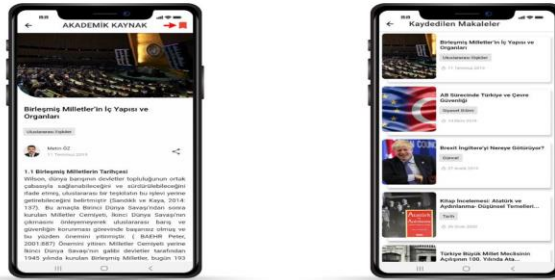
AKADEMİK KAYNAK

Birleşmiş Milletler'in İç Yapısı ve Organları

Uluslararası İlişkiler

Metin ÖZ
11 Temmuz 2019

1.1 Birleşmiş Milletlerin Tarihçesi

Wilson, dünya barışının devletler topluluğunun ortak çabasıyla sağlanabileceğini ve sürdürülebileceğini ifade etmiş, uluslararası bir teşkilatın bu işlevi yerine getirebileceğini belirtmiştir (Sandıklı ve Kaya, 2014: 137). Bu amaçla Birinci Dünya Savaşı'ndan sonra kurulan Milletler Cemiyeti, İkinci Dünya Savaşı'nın çıkmasını önleyemeyerek uluslararası barış ve güvenliğin korunması görevinde başarısız olmuş ve bu yüzden önemini yitirmiştir. ( BAEHR Peter, 2001:887) Önemini yitiren Milletler Cemiyeti yerine İkinci Dünya Savaşı'nın galibi devletler tarafından 1945 yılında kurulan Birleşmiş Milletler, bugün 193

Kaydedilen Makaleler

Birleşmiş Milletler'in İç Yapısı ve Organları
Uluslararası İlişkiler
11 Temmuz 2019

AB Sürecinde Türkiye ve Çevre Güvenliği
Siyasal Bilimi
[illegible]

Brexit İngiltere'yi Nereye Götürüyor?
Güncel
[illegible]

Kitap İncelemesi: Atatürk ve Aydınlanma- Düşünsel Temelleri...
Tarih
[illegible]

Türkiye Büyük Millet Meclisinin Açılışının 100. Yılında Ata...